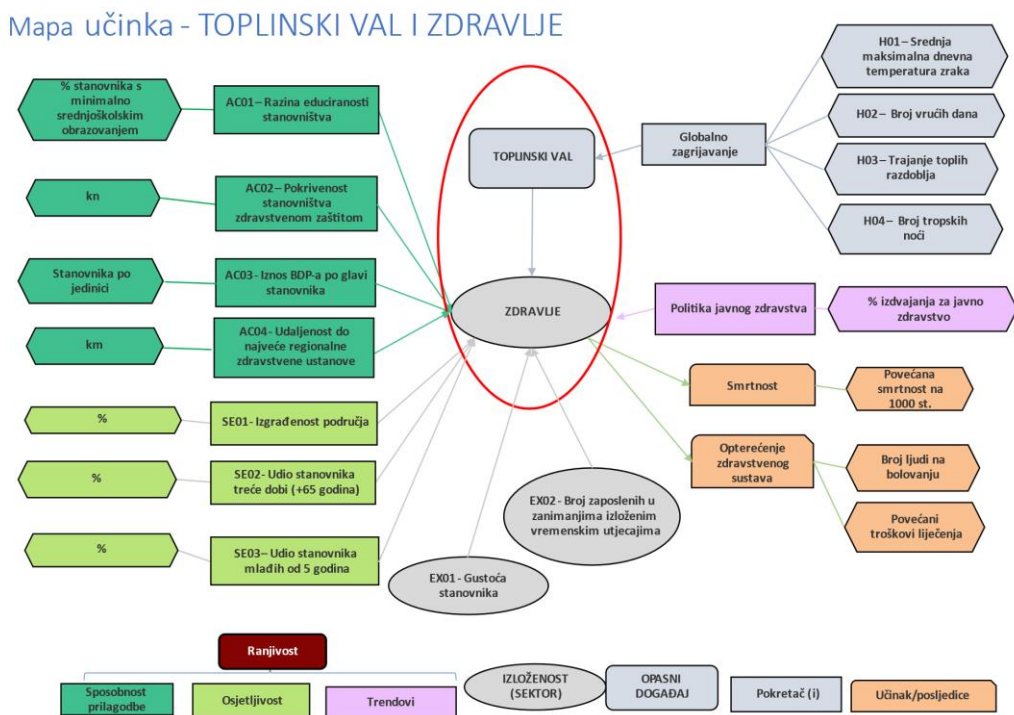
Mapa učinka - TOPLINSKI VAL I ZDRAVLJE

% stanovnika s minimalno srednjoškolskim obrazovanjem

AC01 – Razina educiranosti stanovništva

kn

AC02 – Pokrivenost stanovništva zdravstvenom zaštitom

Stanovnika po jedinici

AC03 - Iznos BDP-a po glavi stanovnika

km

AC04 - Udaljenost do najveće regionalne zdravstvene ustanove

%

SE01 - Izgrađenost područja

%

SE02 - Udio stanovnika treće dobi (+65 godina)

%

SE03 – Udio stanovnika mlađih od 5 godina

TOPLINSKI VAL

ZDRAVLJE

EX01 - Gustoća stanovnika

EX02 - Broj zaposlenih u zanimanjima izloženim vremenskim utjecajima

Globalno zagrijavanje

H01 – Srednja maksimalna dnevna temperatura zraka

H02 – Broj vrućih dana

H03 – Trajanje toplih razdoblja

H04 – Broj tropskih noći

Politika javnog zdravstva

% izdvajanja za javno zdravstvo

Smrtnost

Povećana smrtnost na 1000 st.

Opterećenje zdravstvenog sustava

Broj ljudi na bolovanju

Povećani troškovi liječenja

Ranjivost

Sposobnost prilagodbe

Osjetljivost

Trendovi

IZLOŽENOST (SEKTOR)

OPASNI DOGAĐAJ

Pokretač (i)

Učinak/posljedice